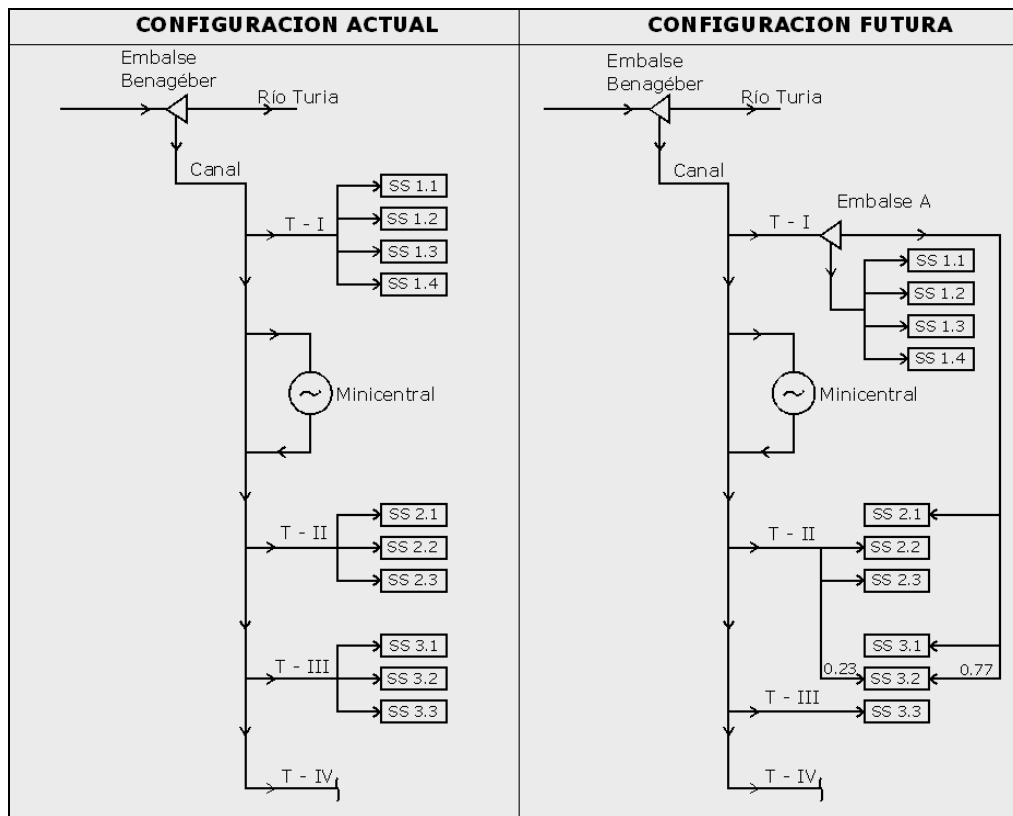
CONFIGURACION ACTUAL

Embalse Benagéber

Río Turia

Canal

T - I

SS 1.1
SS 1.2
SS 1.3
SS 1.4

Minicentral

T - II

SS 2.1
SS 2.2
SS 2.3

T - III

SS 3.1
SS 3.2
SS 3.3

T - IV

CONFIGURACION FUTURA

Embalse Benagéber

Río Turia

Canal

Embalse A

T - I

SS 1.1
SS 1.2
SS 1.3
SS 1.4

Minicentral

SS 2.1

T - II

SS 2.2
SS 2.3

SS 3.1

0.23
SS 3.2
0.77

T - III

SS 3.3

T - IV